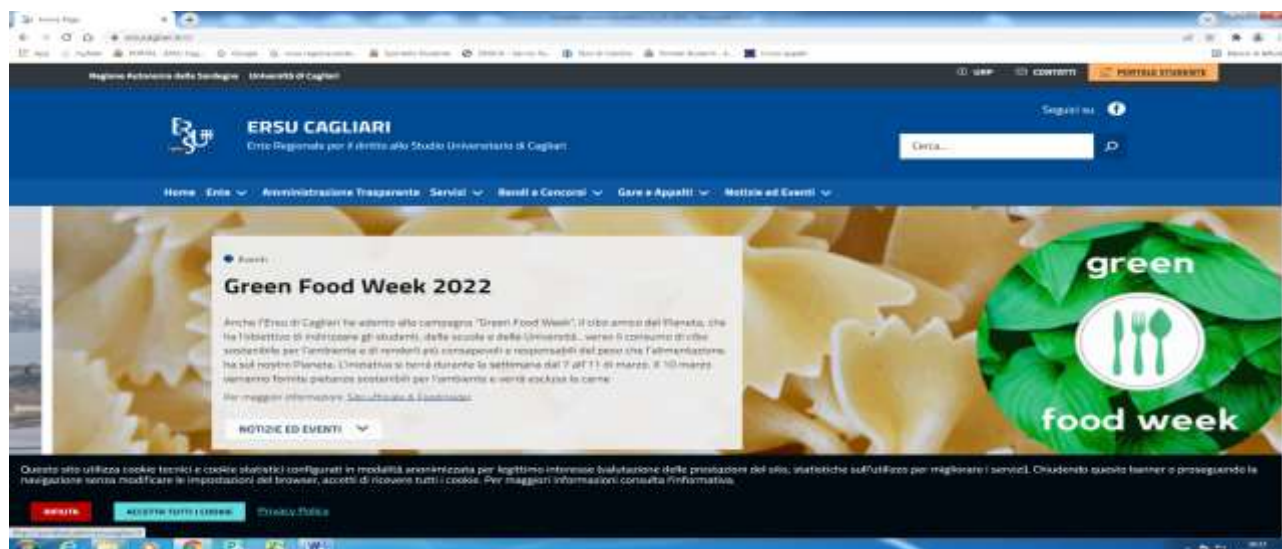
Regione Autonoma della Sardegna Università di Cagliari

URP CONTATTI PORTALE STUDENTE

ERSU CAGLIARI
Ente Regionale per il diritto allo Studio Universitario di Cagliari

Seguici su

Cerca...

Home Ente Amministrazione Trasparente Servizi Bandi e Concorsi Gare e Appalti Notizie ed Eventi

Eventi

Green Food Week 2022

Anche l'Ersu di Cagliari ha aderito alla campagna "Green Food Week", il cibo amico del Pianeta, che ha l'obiettivo di indirizzare gli studenti, delle scuole e delle Università, verso il consumo di cibo sostenibile per l'ambiente e di renderli più consapevoli e responsabili del peso che l'alimentazione ha sul nostro Pianeta. L'iniziativa si terrà durante la settimana dal 7 all'11 di marzo. Il 10 marzo verranno forniti pietanze sostenibili per l'ambiente e verrà esclusa la carne.

Per maggiori informazioni: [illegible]

NOTIZIE ED EVENTI

green

food week

Questo sito utilizza cookie tecnici e cookie statistici configurati in modalità anonimizzata per legittimo interesse (valutazione delle prestazioni del sito, statistiche sull'utilizzo per migliorare i servizi). Chiudendo questo banner o proseguendo la navigazione senza modificare le impostazioni del browser, accetti di ricevere tutti i cookie. Per maggiori informazioni consulta l'informativa.

RIFIUTA ACCETTA TUTTI I COOKIE Privacy Policy